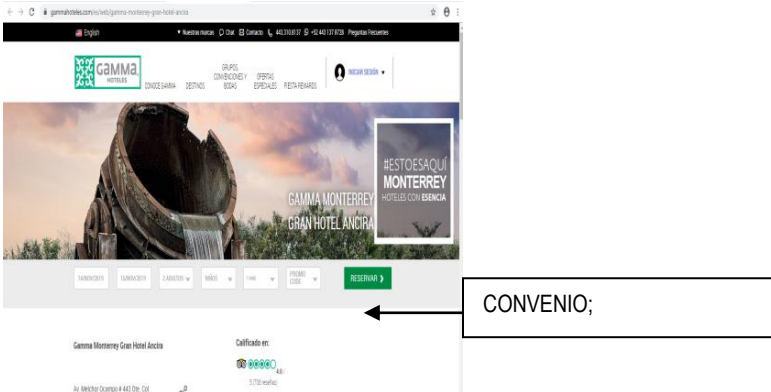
gammahoteles.com/es/web/gamma-monterrey-gran-hotel-ancira

English

Nuestras marcas Chat Contacto 443 310 8137 +52 443 137 8739 Preguntas Frecuentes

GAMMA HOTELES

CONOCE GAMMA DESTINOS GRUPOS, CONVENCIONES Y BODAS OFERTAS ESPECIALES FIESTA REWARDS

INICIAR SESIÓN

#ESTOESAQUÍ MONTERREY HOTELES CON ESENCIA

GAMMA MONTERREY GRAN HOTEL ANCIRA

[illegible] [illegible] 2 ADULTOS NIÑOS 1 HAB PROMO CODE RESERVAR

CONVENIO;

Gamma Monterrey Gran Hotel Ancira

Calificado en:

4.0

5,730 reseñas

Av. Melchor Ocampo # 443 Ote. Col.